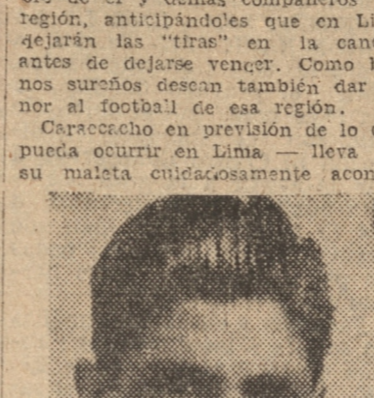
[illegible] y demás compañeros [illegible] región, anticipándoles que en Li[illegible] dejarán las "tiras" en la can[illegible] antes de dejarse vencer. Como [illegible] nos sureños desean también dar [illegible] nor al football de esa región.

Caracciacho en previsión de lo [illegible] pueda ocurrir en Lima — lleva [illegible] su maleta cuidadosamente acon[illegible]